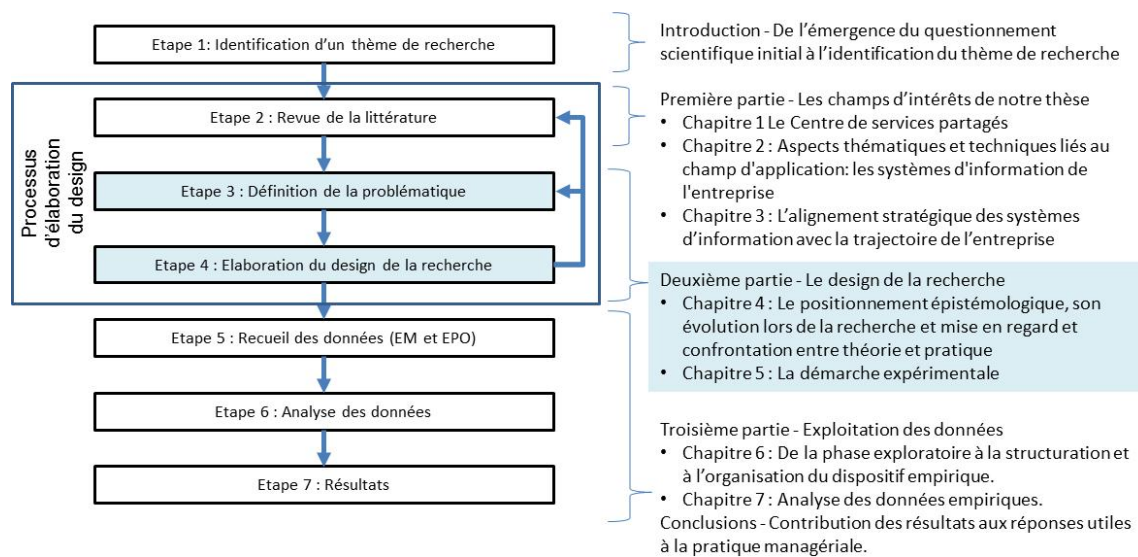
Etape 1: Identification d'un thème de recherche

Processus d'élaboration du design

Etape 2 : Revue de la littérature

Etape 3 : Définition de la problématique

Etape 4 : Elaboration du design de la recherche

Etape 5 : Recueil des données (EM et EPO)

Etape 6 : Analyse des données

Etape 7 : Résultats

Introduction - De l'émergence du questionnement scientifique initial à l'identification du thème de recherche

Première partie - Les champs d'intérêts de notre thèse
• Chapitre 1 Le Centre de services partagés
• Chapitre 2 : Aspects thématiques et techniques liés au champ d'application: les systèmes d'information de l'entreprise
• Chapitre 3 : L'alignement stratégique des systèmes d'information avec la trajectoire de l'entreprise

Deuxième partie - Le design de la recherche
• Chapitre 4 : Le positionnement épistémologique, son évolution lors de la recherche et mise en regard et confrontation entre théorie et pratique
• Chapitre 5 : La démarche expérimentale

Troisième partie - Exploitation des données
• Chapitre 6 : De la phase exploratoire à la structuration et à l'organisation du dispositif empirique.
• Chapitre 7 : Analyse des données empiriques.
Conclusions - Contribution des résultats aux réponses utiles à la pratique managériale.